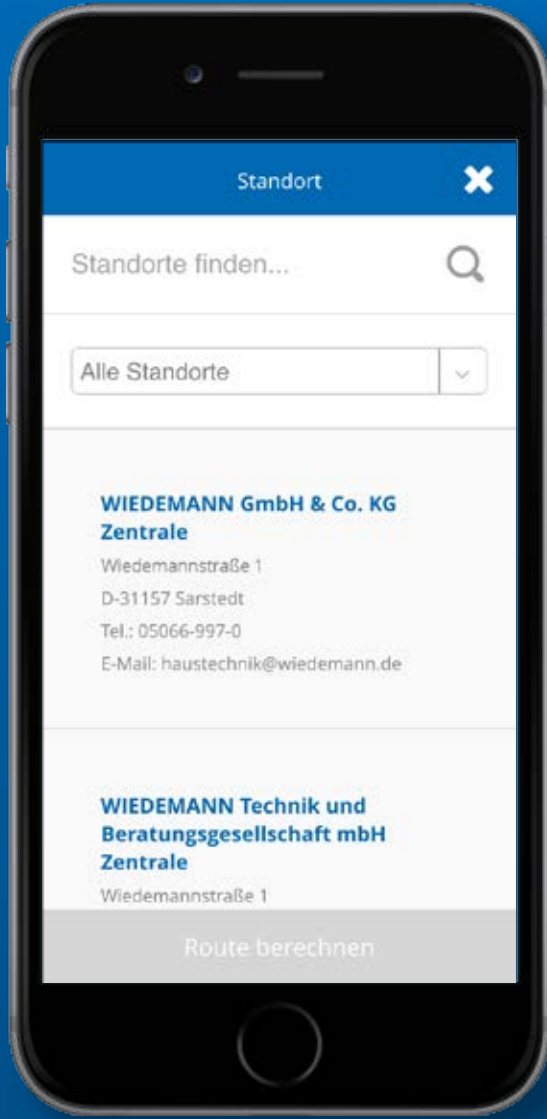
Standort

Standorte finden...

Alle Standorte

WIEDEMANN GmbH & Co. KG Zentrale

Wiedemannstraße 1

D-31157 Sarstedt

Tel.: 05066-997-0

E-Mail: haustechnik@wiedemann.de

WIEDEMANN Technik und Beratungsgesellschaft mbH Zentrale

Wiedemannstraße 1

Route berechnen